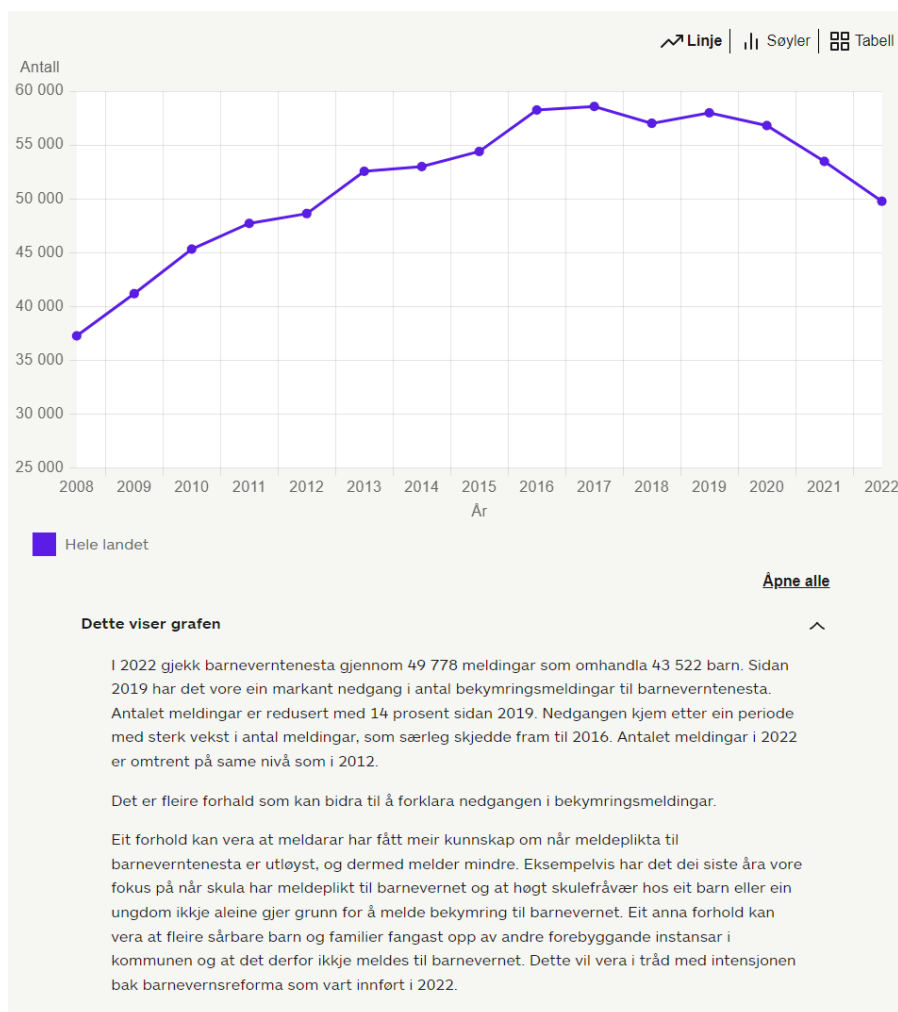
Linje | Søyler | Tabell

Antall

60 000
55 000
50 000
45 000
40 000
35 000
30 000
25 000

2008 2009 2010 2011 2012 2013 2014 2015 2016 2017 2018 2019 2020 2021 2022

År

Hele landet

Åpne alle

Dette viser grafen

I 2022 gjekk barneverntenesta gjennom 49 778 meldingar som omhandla 43 522 barn. Sidan 2019 har det vore ein markant nedgang i antal bekymringsmeldingar til barneverntenesta. Antalet meldingar er redusert med 14 prosent sidan 2019. Nedgangen kjem etter ein periode med sterk vekst i antal meldingar, som særleg skjedde fram til 2016. Antalet meldingar i 2022 er omtrent på same nivå som i 2012.

Det er fleire forhald som kan bidra til å forklara nedgangen i bekymringsmeldingar.

Eit forhold kan vera at meldarar har fått meir kunnskap om når meldeplikta til barneverntenesta er utløyst, og dermed melder mindre. Eksempelvis har det dei siste åra vore fokus på når skula har meldeplikt til barnevernet og at høgt skulefråvær hos eit barn eller ein ungdom ikkje aleine gjer grunn for å melde bekymring til barnevernet. Eit anna forhold kan vera at fleire sårbare barn og familier fangast opp av andre forebyggande instansar i kommunen og at det derfor ikkje meldes til barnevernet. Dette vil vera i tråd med intensjonen bak barnevernsreforma som vart innført i 2022.